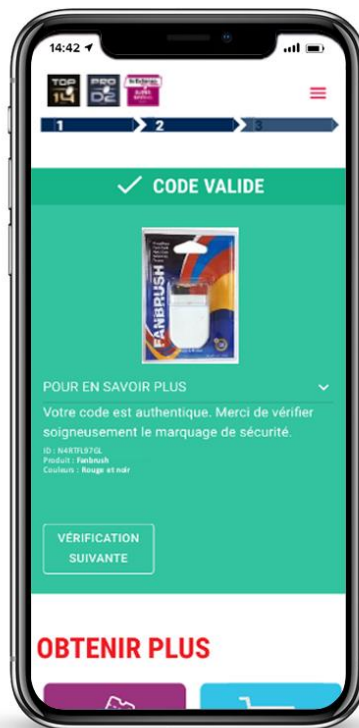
14:42

TOP 14 PRO D2

1 2 3

CODE VALIDE

FANBRUSH

POUR EN SAVOIR PLUS

Votre code est authentique. Merci de vérifier soigneusement le marquage de sécurité.

ID : N4RTFL97GL
Produit : Fanbrush
Couleurs : Rouge et noir

VÉRIFICATION SUIVANTE

OBTENIR PLUS